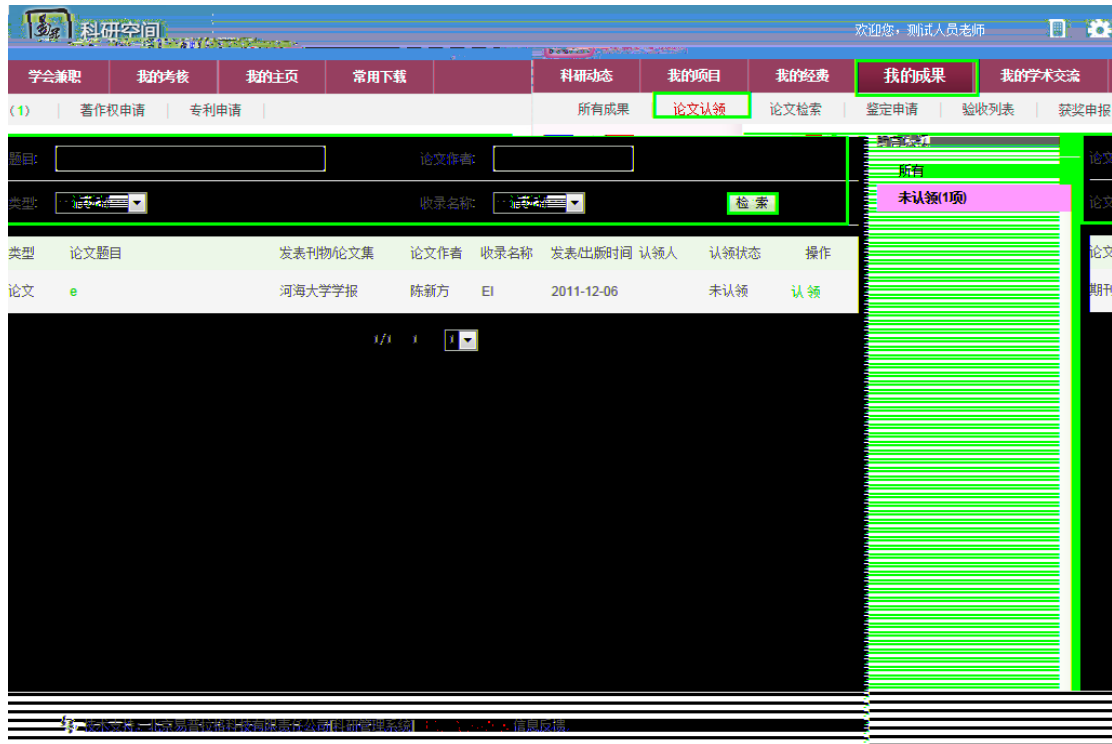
科研空间

欢迎您，测试人员老师

学会兼职 我的考核 我的主页 常用下载 科研动态 我的项目 我的经费 我的成果 我的学术交流

(1) | 著作权申请 | 专利申请 | 所有成果 | 论文认领 | 论文检索 | 鉴定申请 | 验收列表 | 获奖申报

题目: 论文作者:

类型: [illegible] 收录名称: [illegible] 检索

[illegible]
所有
未认领(1项)

论文
论文
论文
期刊

| 类型 | 论文题目 | 发表刊物/论文集 | 论文作者 | 收录名称 | 发表/出版时间 | 认领人 | 认领状态 | 操作 |
|---|---|---|---|---|---|---|---|---|
| 论文 | e | 河海大学学报 | 陈新方 | EI | 2011-12-06 | | 未认领 | 认领 |

1/1 1 1

版权所有：北京易普拉格科技有限责任公司科研管理系统 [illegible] 信息反馈